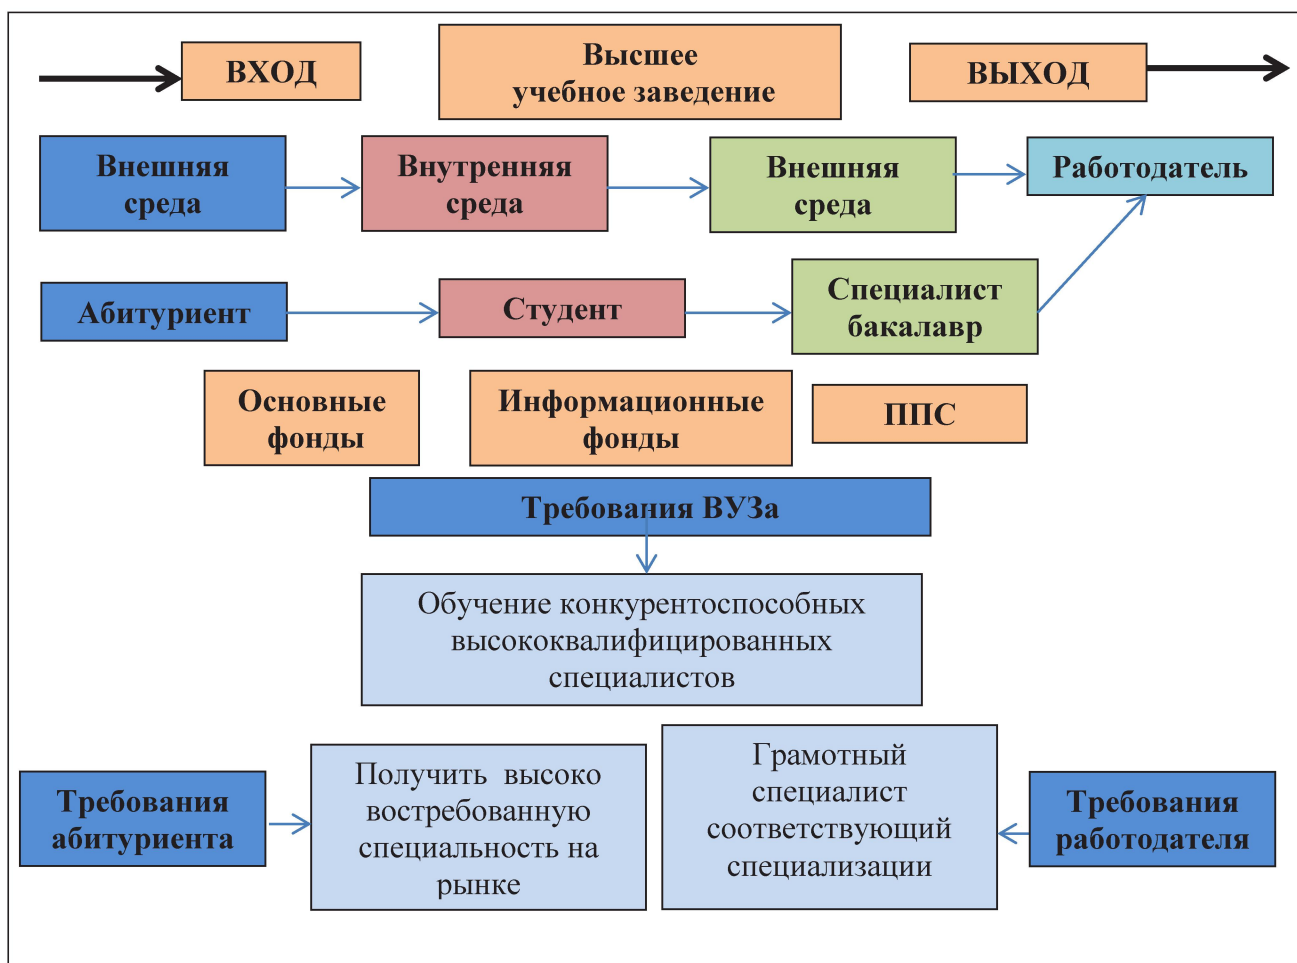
ВХОД

Высшее учебное заведение

ВЫХОД

Внешняя среда

Внутренняя среда

Внешняя среда

Работодатель

Абитуриент

Студент

Специалист бакалавр

Основные фонды

Информационные фонды

ППС

Требования ВУЗа

Обучение конкурентоспособных высококвалифицированных специалистов

Требования абитуриента

Получить высоко востребованную специальность на рынке

Грамотный специалист соответствующий специализации

Требования работодателя